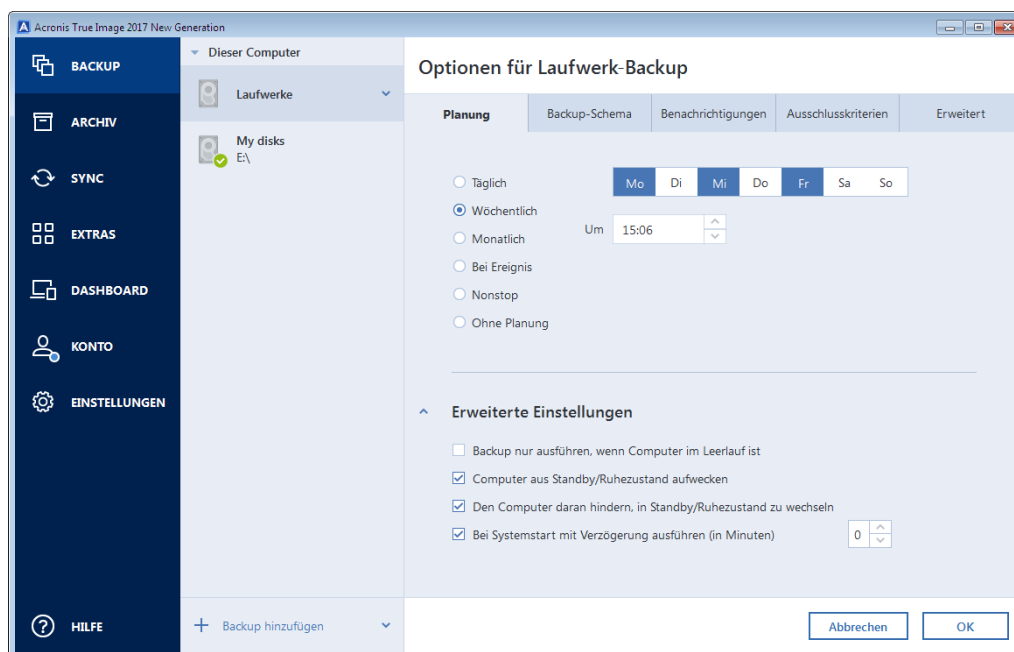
Acronis True Image 2017 New Generation

BACKUP
ARCHIV
SYNC
EXTRAS
DASHBOARD
KONTO
EINSTELLUNGEN
HILFE

Dieser Computer
Laufwerke
My disks
E:\
Backup hinzufügen

Optionen für Laufwerk-Backup

Planung | Backup-Schema | Benachrichtigungen | Ausschlusskriterien | Erweitert

Täglich
Wöchentlich
Monatlich
Bei Ereignis
Nonstop
Ohne Planung

Mo Di Mi Do Fr Sa So

Um 15:06

Erweiterte Einstellungen

Backup nur ausführen, wenn Computer im Leerlauf ist
Computer aus Standby/Ruhezustand aufwecken
Den Computer daran hindern, in Standby/Ruhezustand zu wechseln
Bei Systemstart mit Verzögerung ausführen (in Minuten) 0

Abbrechen
OK